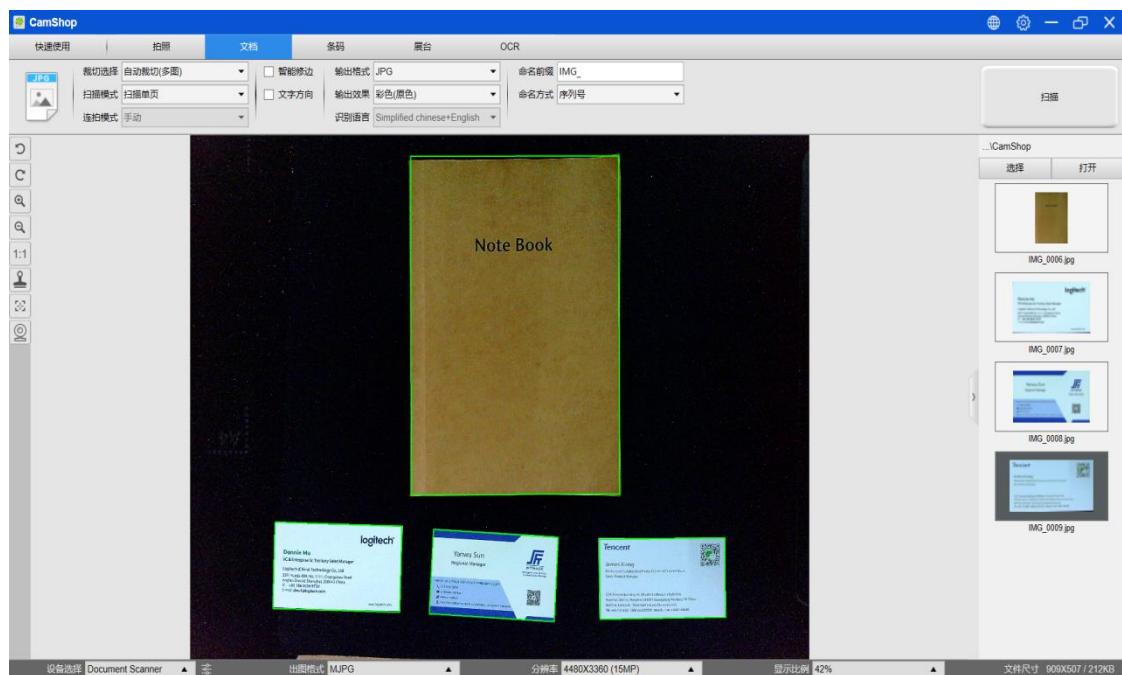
CamShop

快速使用 | 拍照 | 文档 | 条码 | 展台 | OCR

JPG

裁切选择 自动裁切(多图)
扫描模式 扫描单页
连拍模式 手动

智能修边
文字方向

输出格式 JPG
输出效果 彩色(原色)
识别语言 Simplified chinese+English

命名前缀 IMG_
命名方式 序列号

扫描

1:1

Note Book

logitech
Dennis Hu

Yanwu Sun
Regional Manager

Tencent

...\CamShop
选择 打开

IMG_0006.jpg
logitech
IMG_0007.jpg
IMG_0008.jpg
Tencent
IMG_0009.jpg

设备选择 Document Scanner
出图格式 MJPG
分辨率 4480X3360 (15MP)
显示比例 42%
文件尺寸 909X507 / 212KB